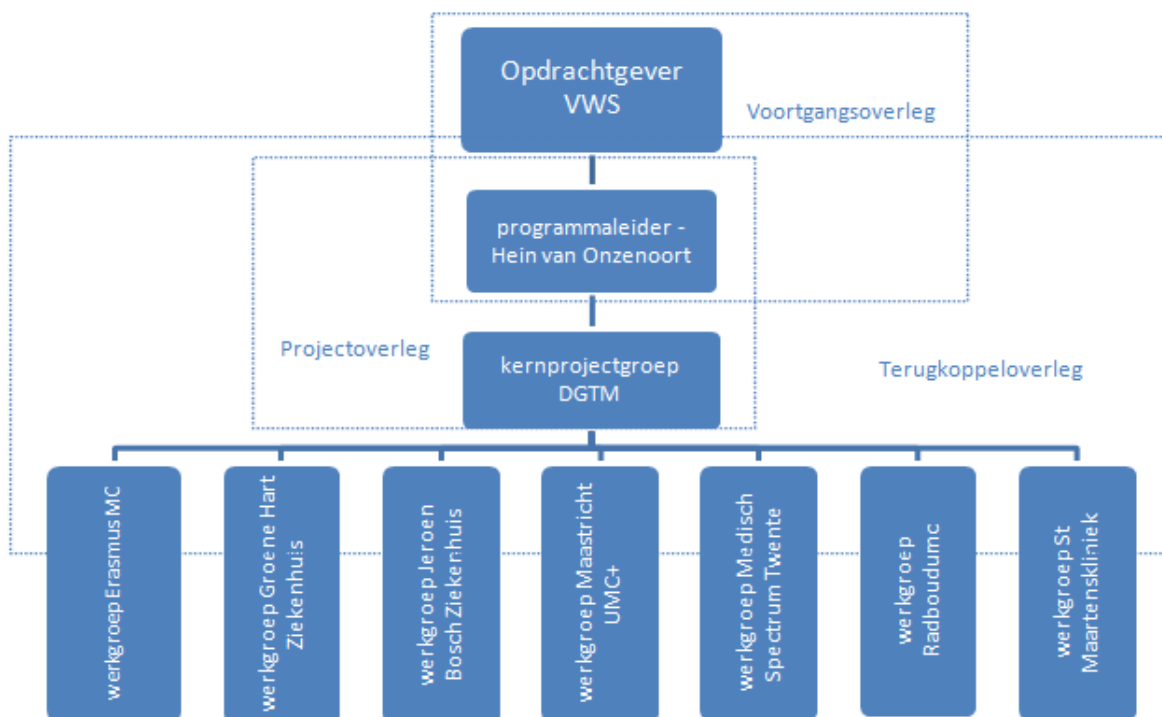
Opdrachtgever VWS

Voortgangsoverleg

programmaleider - Hein van Onzenoort

Projectoverleg

kernprojectgroep DGTM

Terugkoppeloverleg

werkgroep Erasmus MC

werkgroep Groene Hart Ziekenhuis

werkgroep Jeroen Bosch Ziekenhuis

werkgroep Maastricht UMC+

werkgroep Medisch Spectrum Twente

werkgroep Radboudumc

werkgroep St Maartenskliniek